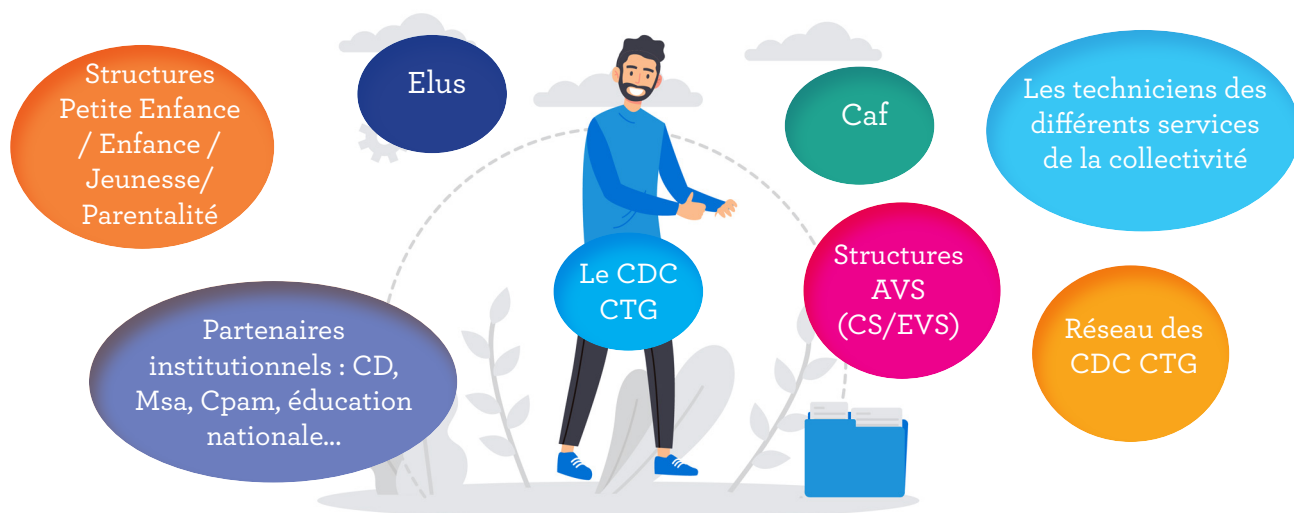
Structures Petite Enfance / Enfance / Jeunesse/ Parentalité

Elus

Caf

Les techniciens des différents services de la collectivité

Le CDC CTG

Structures AVS (CS/EVS)

Partenaires institutionnels : CD, Msa, Cpam, éducation nationale...

Réseau des CDC CTG